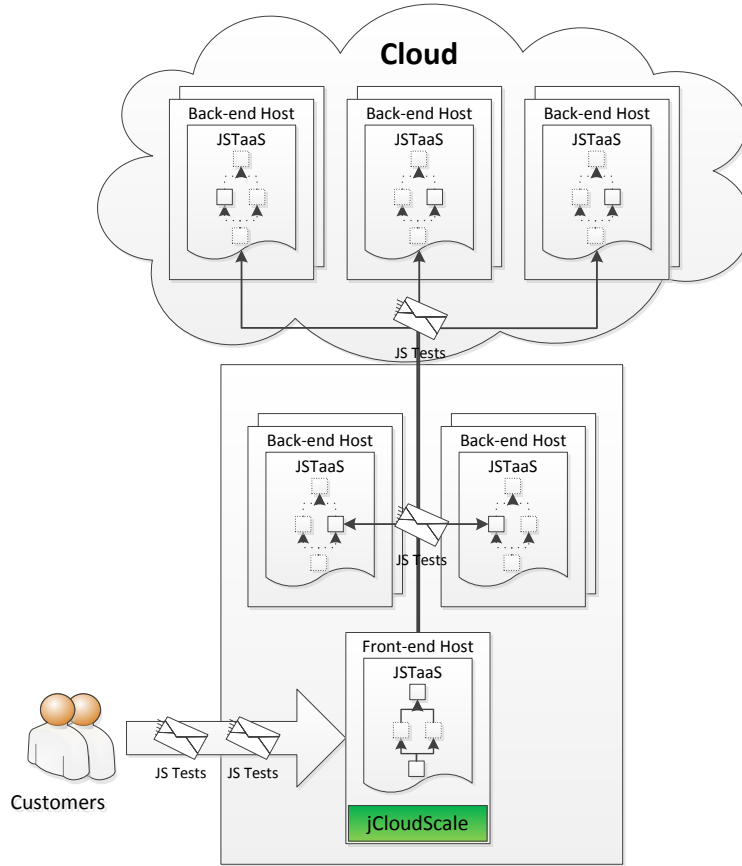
Cloud

Back-end Host
JSTaaS

Back-end Host
JSTaaS

Back-end Host
JSTaaS

JS Tests

Back-end Host
JSTaaS

Back-end Host
JSTaaS

JS Tests

Front-end Host
JSTaaS

jCloudScale

JS Tests JS Tests

Customers